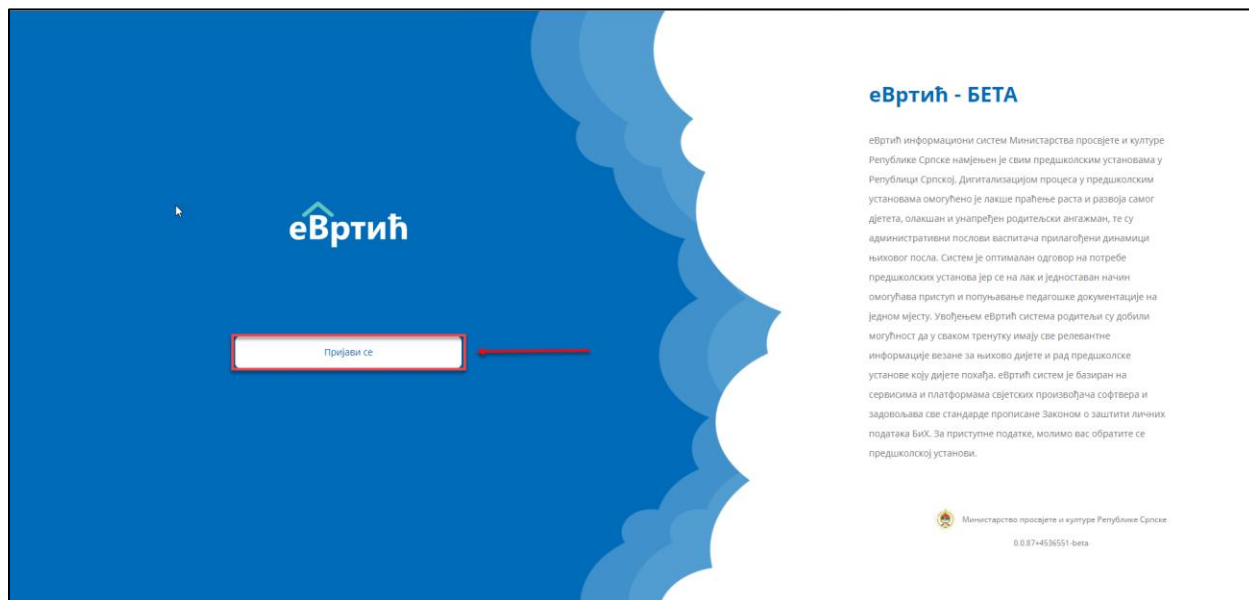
еВртић

Пријави се

еВртић - БЕТА

еВртић информациони систем Министарства просвјете и културе Републике Српске намјењен је свим предшколским установама у Републици Српској. Дигитализацијом процеса у предшколским установама омогућено је лакше праћење раста и развоја самог дјетета, олакшан и унапређен родитељски ангажман, те су административни послови васпитача прилагођени динамици њиховог посла. Систем је оптималан одговор на потребе предшколских установа јер се на лак и једноставан начин омогућава приступ и попуњавање педагошке документације на једном мјесту. Увођењем еВртић система родитељи су добили могућност да у сваком тренутку имају све релевантне информације везане за њихово дијете и рад предшколске установе коју дијете похађа. еВртић систем је базиран на сервисима и платформама свјетских произвођача софтвера и задовољава све стандарде прописане Законом о заштити личних података БиХ. За приступне податке, молимо вас обратите се предшколској установи.

Министарство просвјете и културе Републике Српске

0.0.87+4536551-beta